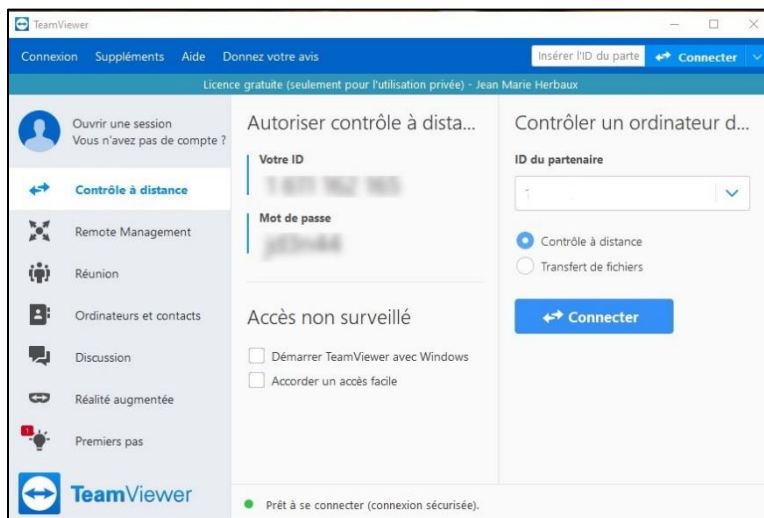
TeamViewer

Connexion Suppléments Aide Donnez votre avis

Insérer l'ID du parte

Connecter

Licence gratuite (seulement pour l'utilisation privée) - Jean Marie Herbaux

Ouvrir une session
Vous n'avez pas de compte ?

Contrôle à distance

Remote Management

Réunion

Ordinateurs et contacts

Discussion

Réalité augmentée

Premiers pas

TeamViewer

Autoriser contrôle à dista...

Votre ID

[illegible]

Mot de passe

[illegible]

Accès non surveillé

Démarrer TeamViewer avec Windows

Accorder un accès facile

Contrôler un ordinateur d...

ID du partenaire

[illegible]

Contrôle à distance

Transfert de fichiers

Connecter

Prêt à se connecter (connexion sécurisée).